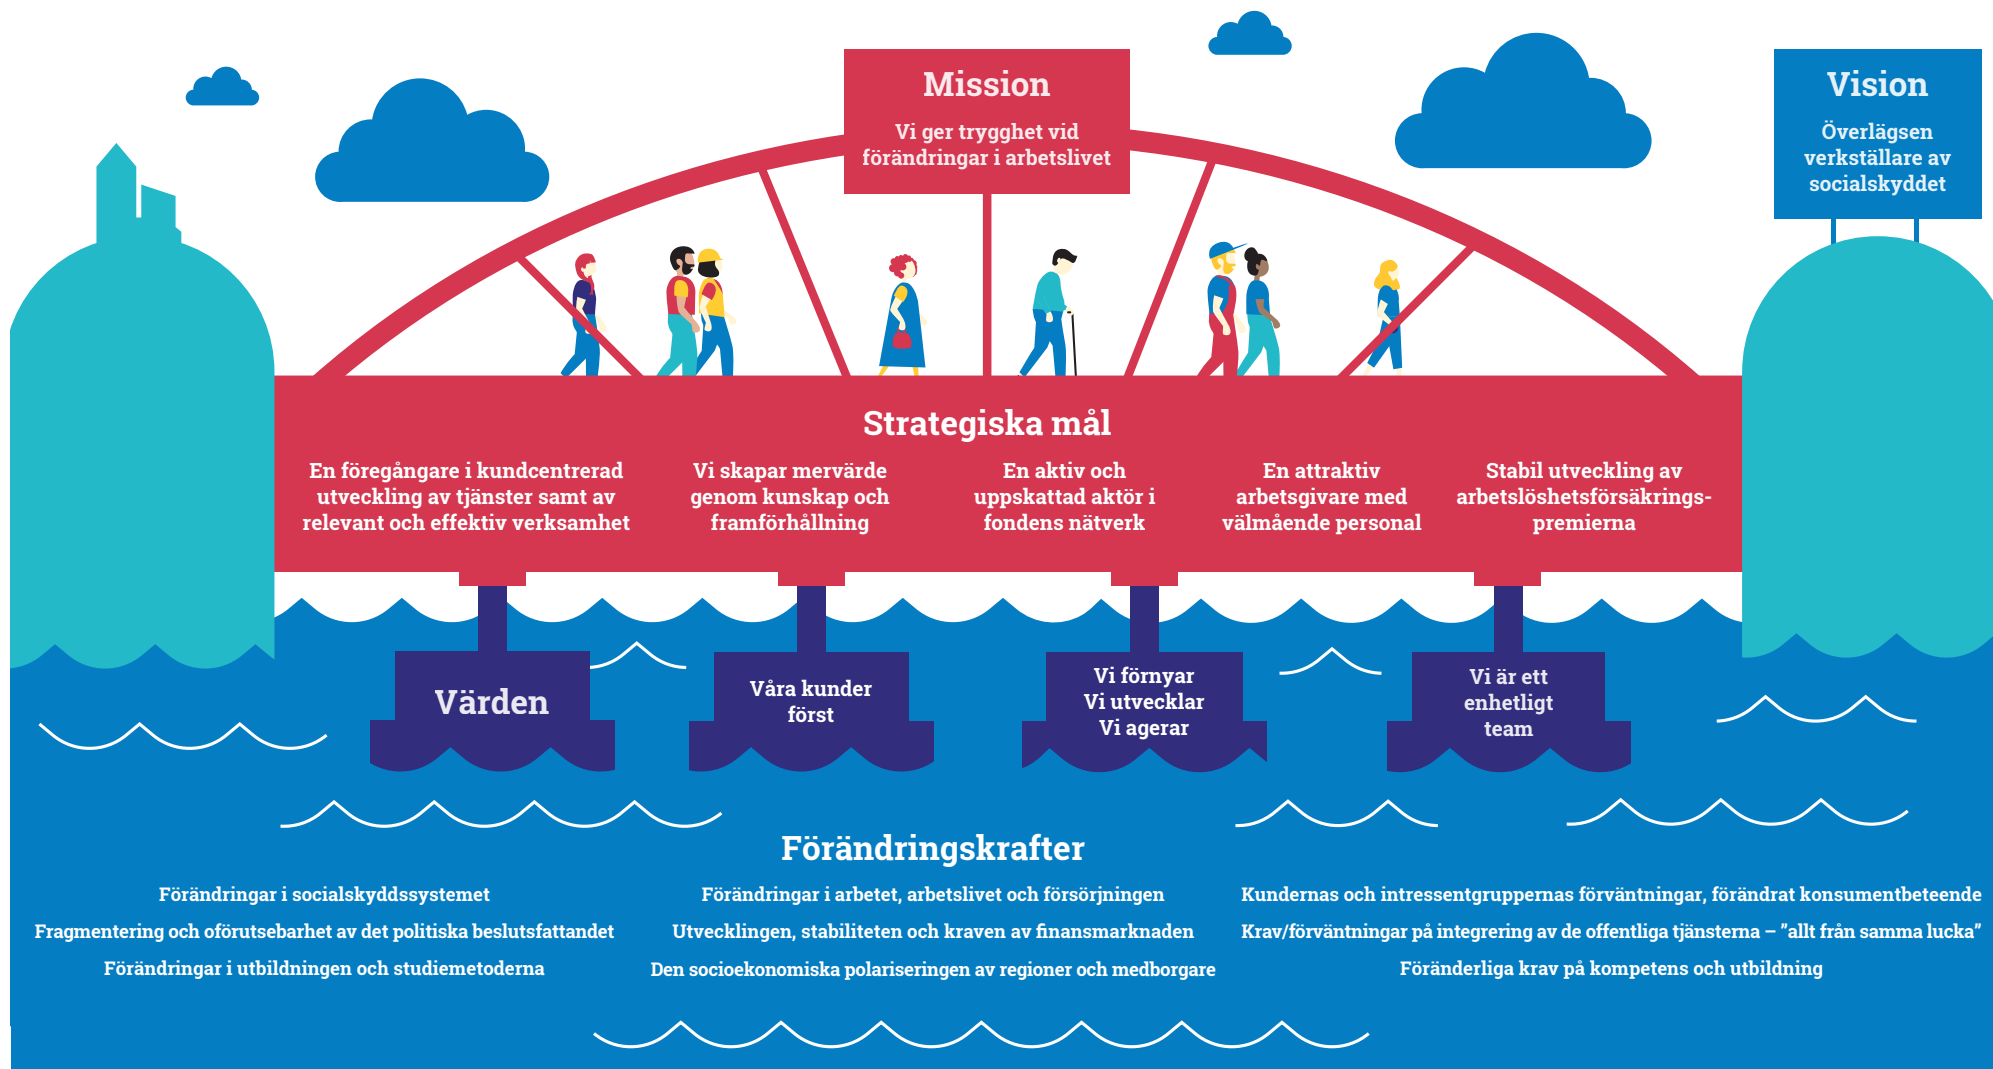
Mission

Vi ger trygghet vid förändringar i arbetslivet

Vision

Överlägsen verkställare av socialskyddet

Strategiska mål

En föregångare i kundcentrerad utveckling av tjänster samt av relevant och effektiv verksamhet

Vi skapar mervärde genom kunskap och framförhållning

En aktiv och uppskattad aktör i fondens nätverk

En attraktiv arbetsgivare med välmående personal

Stabil utveckling av arbetslöshetsförsäkringspremierna

Värden

Våra kunder först

Vi förnyar
Vi utvecklar
Vi agerar

Vi är ett enhetligt team

Förändringskrafter

Förändringar i socialskyddssystemet
Fragmentering och oförutsebarhet av det politiska beslutsfattandet
Förändringar i utbildningen och studiemetoderna

Förändringar i arbetet, arbetslivet och försörjningen
Utvecklingen, stabiliteten och kraven av finansmarknaden
Den socioekonomiska polariseringen av regioner och medborgare

Kundernas och intressentgruppernas förväntningar, förändrat konsumentbeteende
Krav/förväntningar på integrering av de offentliga tjänsterna – ”allt från samma lucka”
Föränderliga krav på kompetens och utbildning